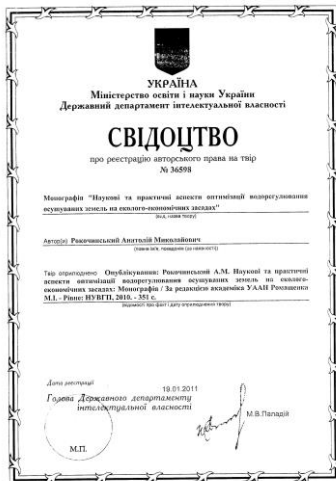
УКРАЇНА
Міністерство освіти і науки України
Державний департамент інтелектуальної власності

СВІДОЦТВО
про реєстрацію авторського права на твір
№ 36598

Монографія "Наукові та практичні аспекти оптимізації водорегулювання осушуваних земель на еколого-економічних засадах"
(вид, назва твору)

Автор(и) Рокочинський Анатолій Миколайович
(повне ім'я, псевдонім (за наявності))

Твір оприлюднено: Опублікування: Рокочинський А.М. Наукові та практичні аспекти оптимізації водорегулювання осушуваних земель на еколого-економічних засадах: Монографія / За редакцією академіка УААН Рокочинка М.І. - Рівне: НУВГП, 2010. - 351 с.
(відомості про факт і дату оприлюднення твору)

Дата реєстрації 19.01.2011

Голова Державного департаменту інтелектуальної власності

М.В.Паладій

М.П.